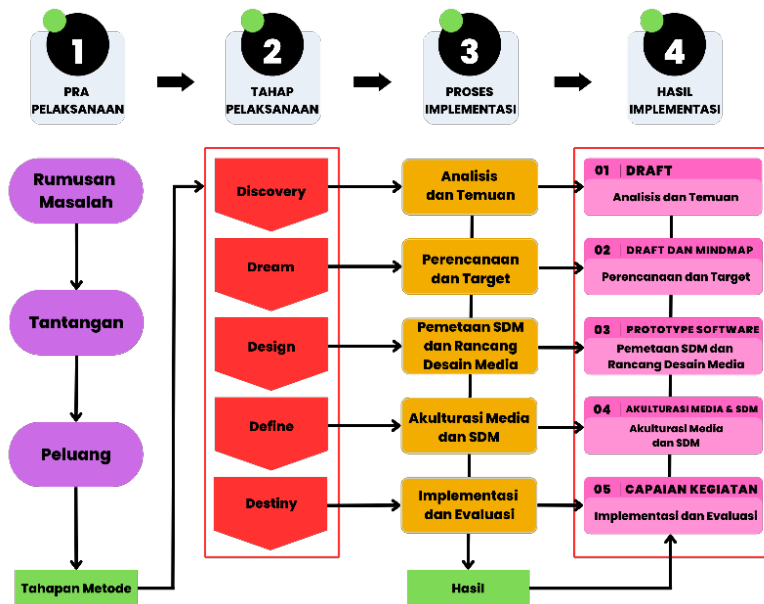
1
PRA PELAKSANAAN

2
TAHAP PELAKSANAAN

3
PROSES IMPLEMENTASI

4
HASIL IMPLEMENTASI

Rumusan Masalah

Tantangan

Peluang

Tahapan Metode

Discovery

Dream

Design

Define

Destiny

Analisis dan Temuan

Perencanaan dan Target

Pemetaan SDM dan Rancang Desain Media

Akulturasi Media dan SDM

Implementasi dan Evaluasi

Hasil

01 | DRAFT
Analisis dan Temuan

02 | DRAFT DAN MINDMAP
Perencanaan dan Target

03 | PROTOTYPE SOFTWARE
Pemetaan SDM dan Rancang Desain Media

04 | AKULTURASI MEDIA & SDM
Akulturasi Media dan SDM

05 | CAPAIAN KEGIATAN
Implementasi dan Evaluasi